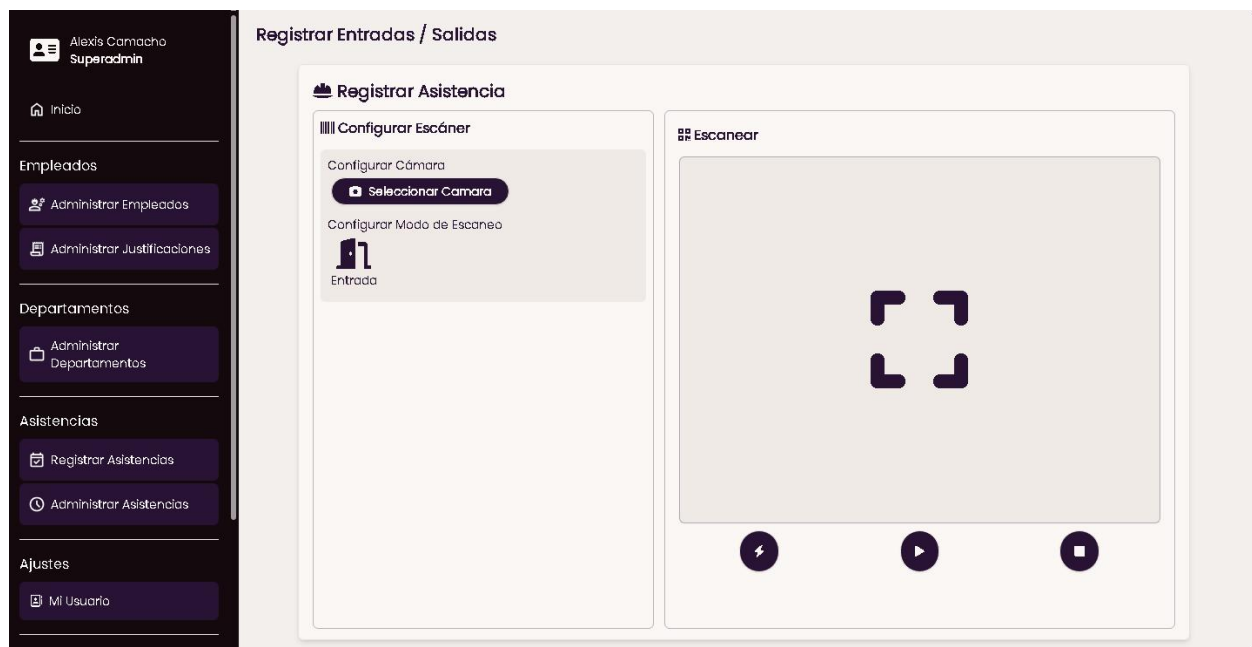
Alexis Camacho
Superadmin

Inicio

Empleados

Administrar Empleados

Administrar Justificaciones

Departamentos

Administrar Departamentos

Asistencias

Registrar Asistencias

Administrar Asistencias

Ajustes

Mi Usuario

Registrar Entradas / Salidas

Registrar Asistencia

Configurar Escáner

Configurar Cámara

Seleccionar Camara

Configurar Modo de Escaneo

Entrada

Escanear